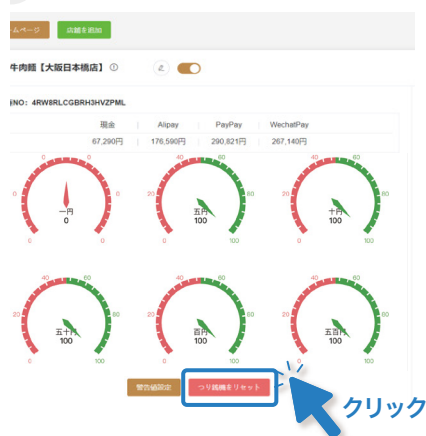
ムページ　店舗を追加

牛肉麺【大阪日本橋店】 ⓘ

NO: 4RW8RLCGBRH3HVZPML

| 現金 | Alipay | PayPay | WechatPay |
|---|---|---|---|
| 67,290円 | 176,590円 | 290,821円 | 267,140円 |

0 0 0 0 0
一円
0

40 60 20 80 0 100
五円
100

40 60 20 80 0 100
十円
100

40 60 20 80 0 100
五十円
100

40 60 20 80 0 100
百円
100

40 60 20 80 0 100
五百円
100

警告値設定　つり銭機をリセット

クリック